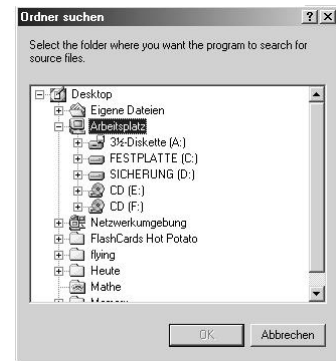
Ordner suchen ?×

Select the folder where you want the program to search for source files.

Desktop
Eigene Dateien
Arbeitsplatz
3½-Diskette (A:)
FESTPLATTE (C:)
SICHERUNG (D:)
CD (E:)
CD (F:)
Netzwerkumgebung
FlashCards Hot Potato
flying
Heute
Mathe
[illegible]

OK Abbrechen